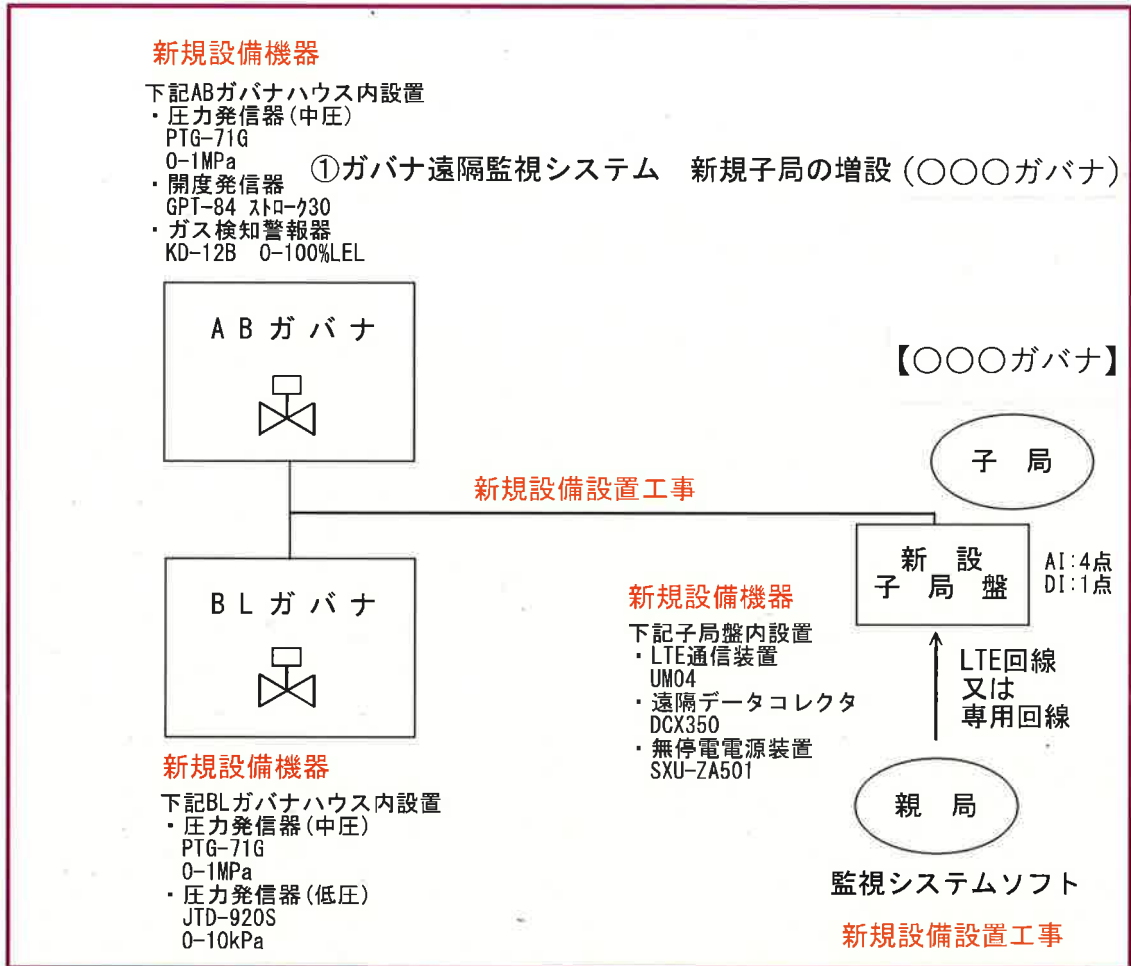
新規設備機器

下記ABガバナハウス内設置
・圧力発信器(中圧)
PTG-71G
0-1MPa
・開度発信器
GPT-84 ストローク30
・ガス検知警報器
KD-12B 0-100%LEL

①ガバナ遠隔監視システム 新規子局の増設(○○○ガバナ)

ABガバナ

【○○○ガバナ】

子局

新規設備設置工事

新設
子局盤

AI:4点
DI:1点

BLガバナ

新規設備機器

下記子局盤内設置
・LTE通信装置
UM04
・遠隔データコレクタ
DCX350
・無停電電源装置
SXU-ZA501

LTE回線
又は
専用回線

新規設備機器

下記BLガバナハウス内設置
・圧力発信器(中圧)
PTG-71G
0-1MPa
・圧力発信器(低圧)
JTD-920S
0-10kPa

親局

監視システムソフト

新規設備設置工事